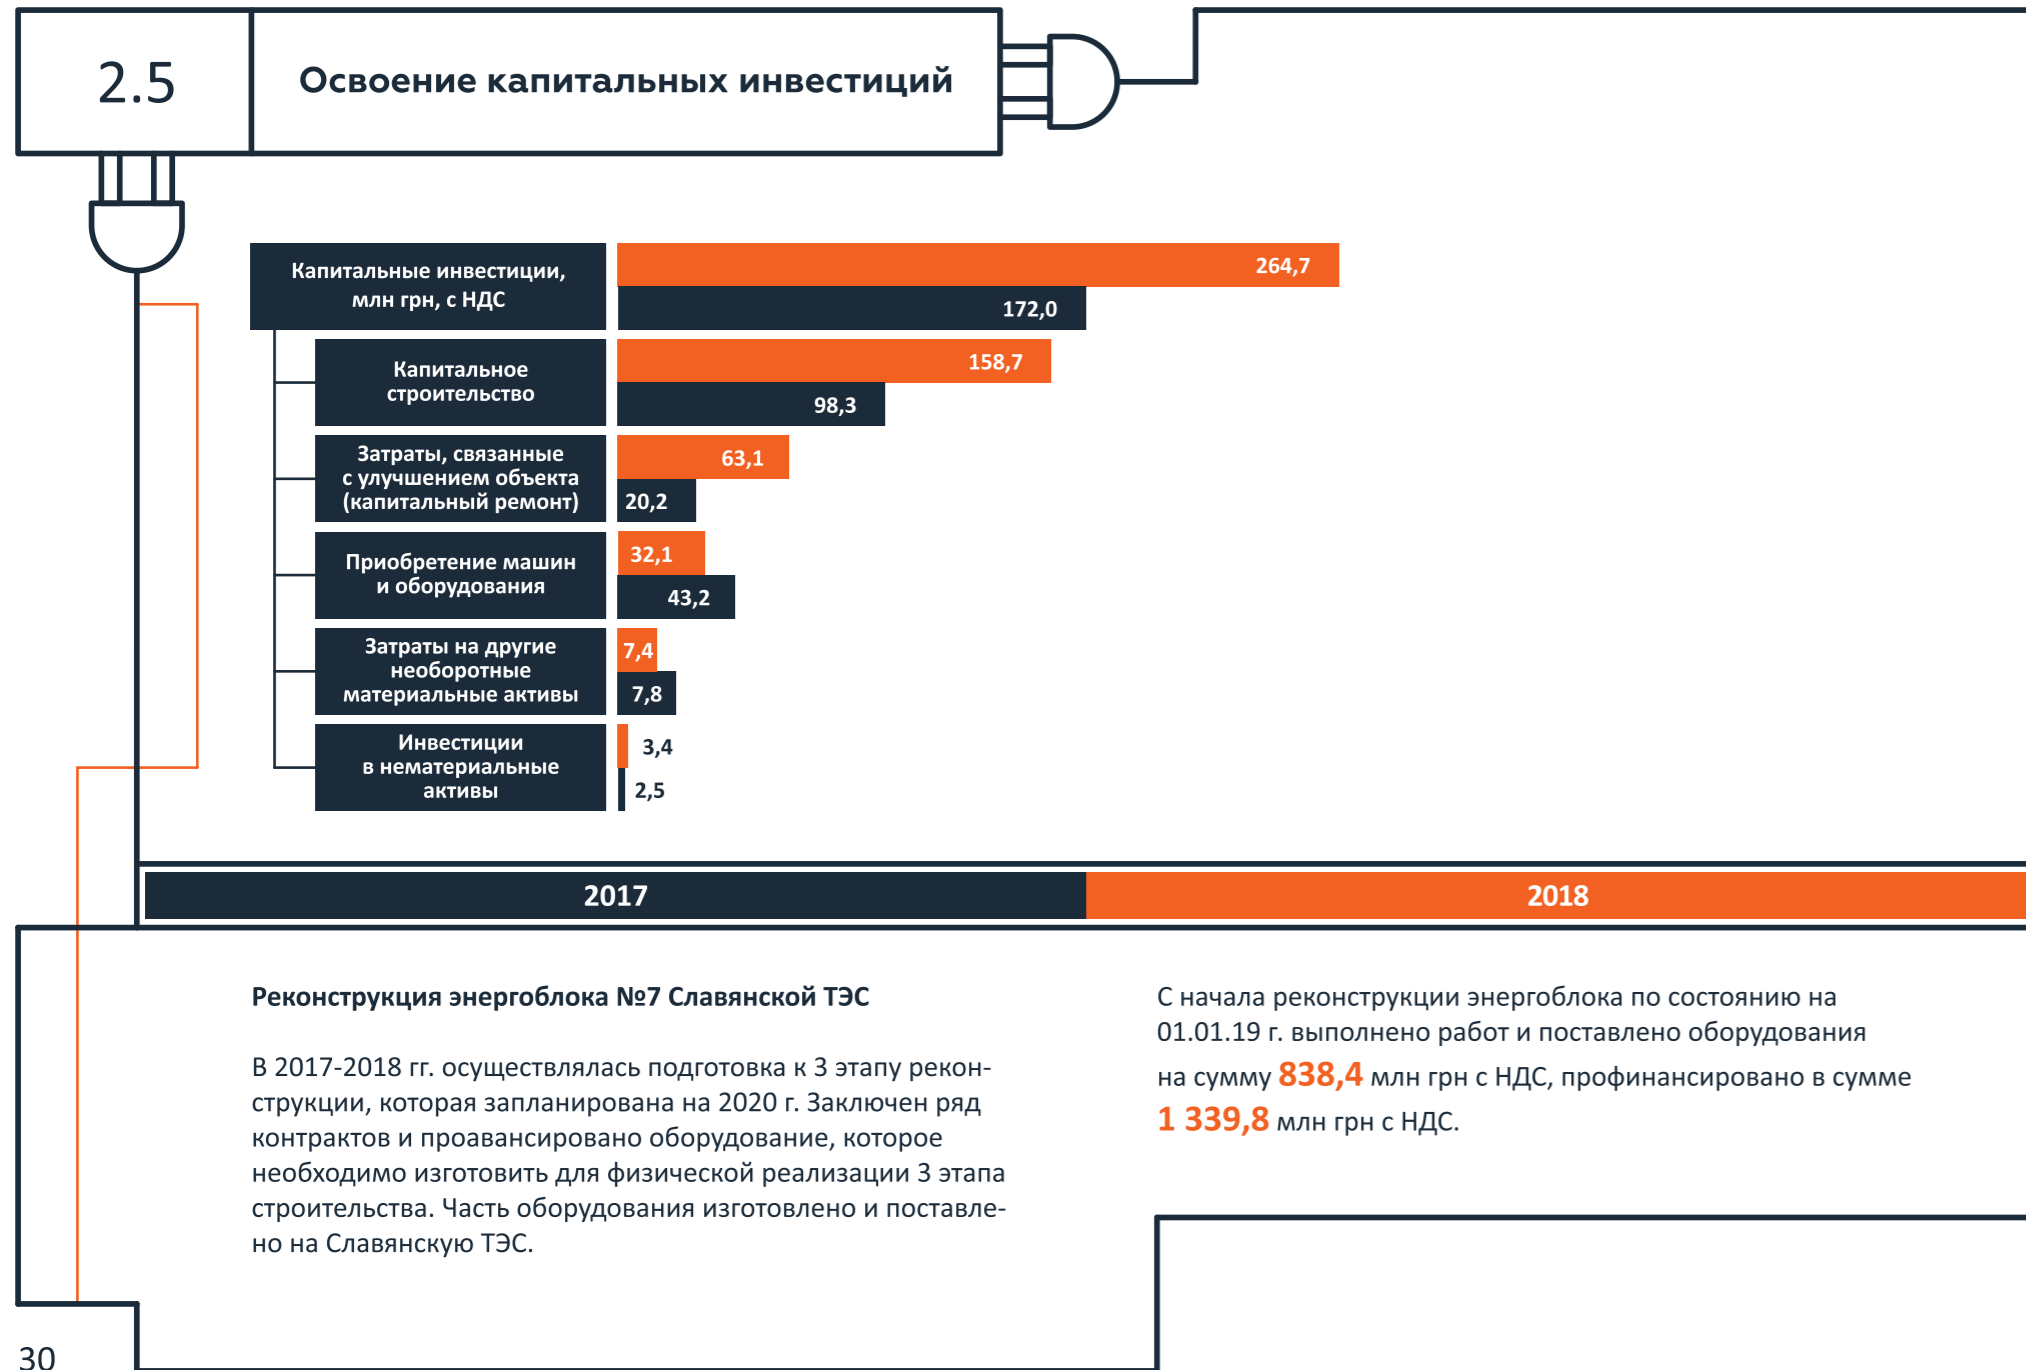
2.5

Освоение капитальных инвестиций

| | 2018 | 2017 |
|---|---|---|
| Капитальные инвестиции, млн грн, с НДС | 264,7 | 172,0 |
| Капитальное строительство | 158,7 | 98,3 |
| Затраты, связанные с улучшением объекта (капитальный ремонт) | 63,1 | 20,2 |
| Приобретение машин и оборудования | 32,1 | 43,2 |
| Затраты на другие необоротные материальные активы | 7,4 | 7,8 |
| Инвестиции в нематериальные активы | 3,4 | 2,5 |

2017

2018

Реконструкция энергоблока №7 Славянской ТЭС

В 2017-2018 гг. осуществлялась подготовка к 3 этапу реконструкции, которая запланирована на 2020 г. Заключен ряд контрактов и проавансировано оборудование, которое необходимо изготовить для физической реализации 3 этапа строительства. Часть оборудования изготовлено и поставлено на Славянскую ТЭС.

С начала реконструкции энергоблока по состоянию на 01.01.19 г. выполнено работ и поставлено оборудования на сумму 838,4 млн грн с НДС, профинансировано в сумме 1 339,8 млн грн с НДС.

30